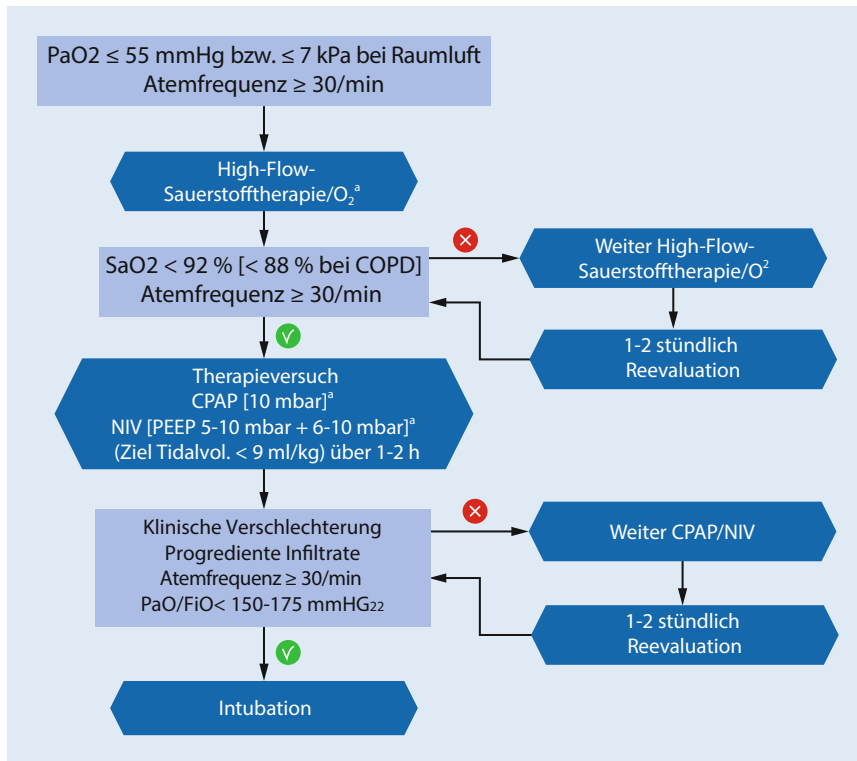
PaO2 ≤ 55 mmHg bzw. ≤ 7 kPa bei Raumluft
Atemfrequenz ≥ 30/min

High-Flow-Sauerstofftherapie/$O_2^a$

SaO2 < 92 % [< 88 % bei COPD]
Atemfrequenz ≥ 30/min

Weiter High-Flow-Sauerstofftherapie/$O^2$

1-2 stündlich Reevaluation

Therapieversuch
CPAP [10 mbar]$^a$
NIV [PEEP 5-10 mbar + 6-10 mbar]$^a$
(Ziel Tidalvol. < 9 ml/kg) über 1-2 h

Klinische Verschlechterung
Progrediente Infiltrate
Atemfrequenz ≥ 30/min
PaO/FiO< 150-175 mmHG$_{22}$

Weiter CPAP/NIV

1-2 stündlich Reevaluation

Intubation